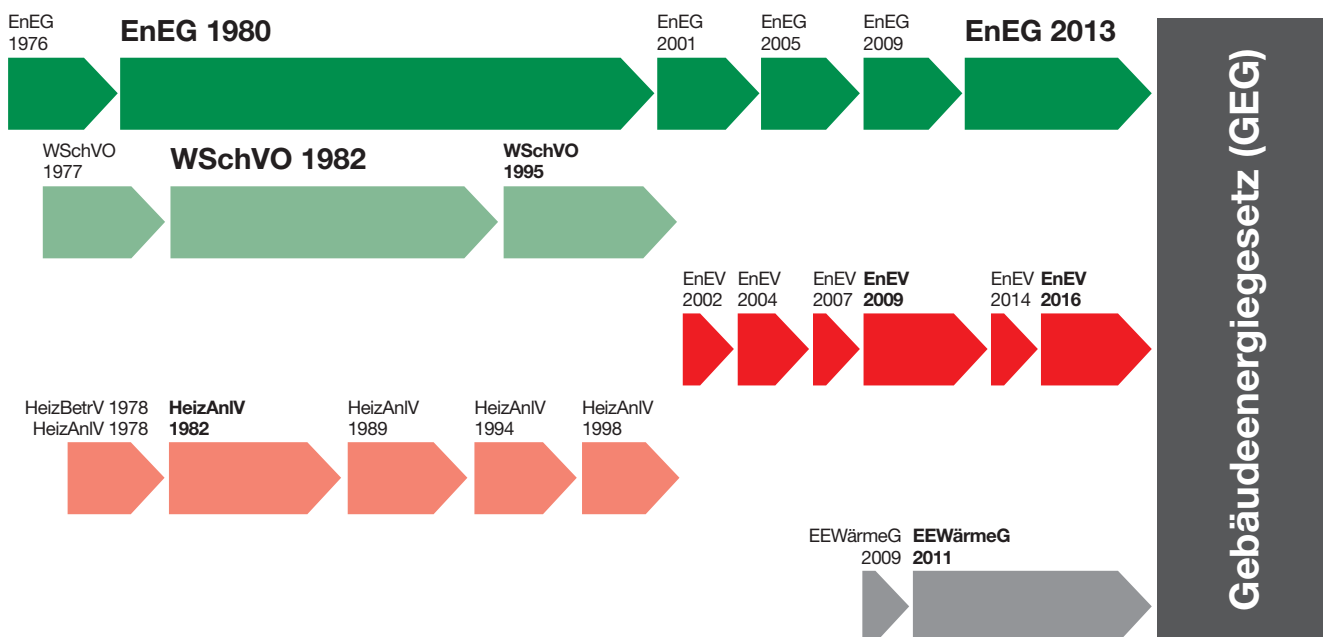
EnEG 1976

EnEG 1980

EnEG 2001

EnEG 2005

EnEG 2009

EnEG 2013

WSchVO 1977

WSchVO 1982

WSchVO 1995

EnEV 2002

EnEV 2004

EnEV 2007

EnEV 2009

EnEV 2014

EnEV 2016

HeizBetrV 1978
HeizAnlV 1978

HeizAnlV 1982

HeizAnlV 1989

HeizAnlV 1994

HeizAnlV 1998

EEWärmeG 2009

EEWärmeG 2011

Gebäudeenergiegesetz (GEG)